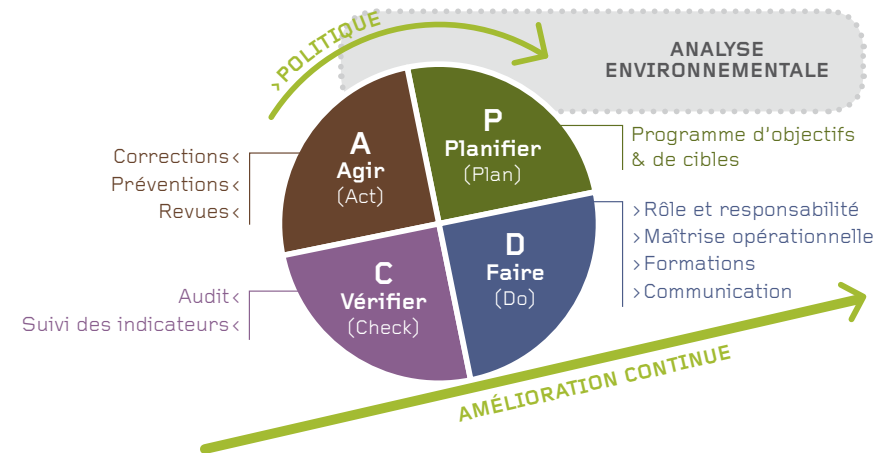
›POLITIQUE

ANALYSE ENVIRONNEMENTALE

Corrections‹
Préventions‹
Revues‹

A
Agir
(Act)

P
Planifier
(Plan)

Programme d'objectifs & de cibles

›Rôle et responsabilité
›Maîtrise opérationnelle
›Formations
›Communication

Audit‹
Suivi des indicateurs‹

C
Vérifier
(Check)

D
Faire
(Do)

AMÉLIORATION CONTINUE